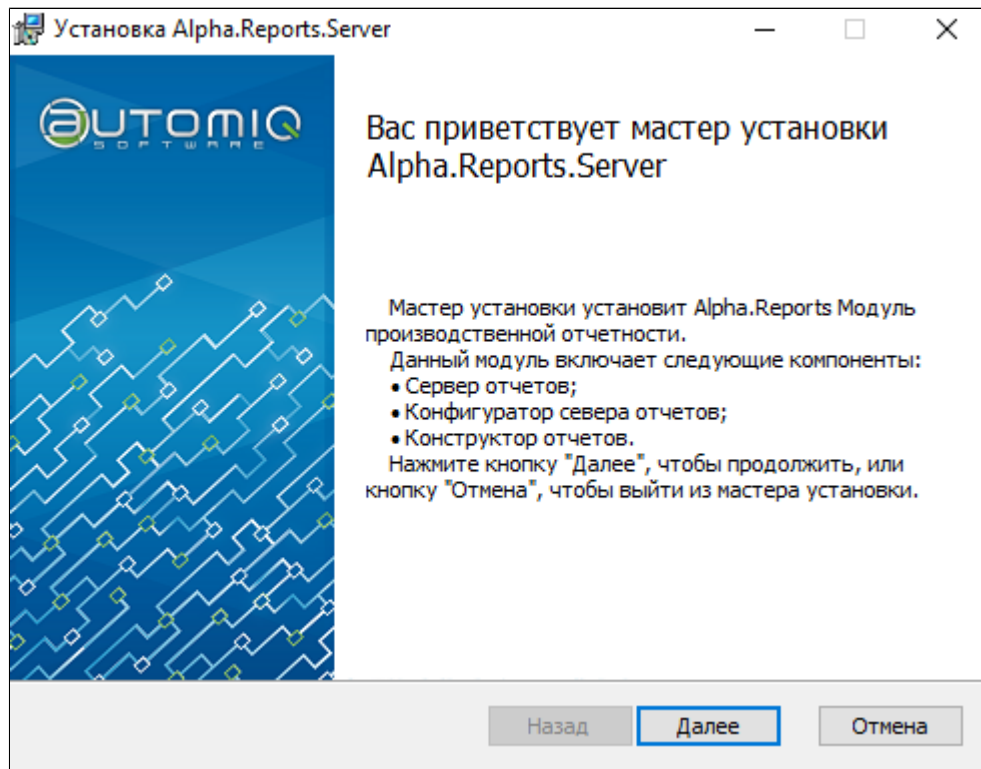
Установка Alpha.Reports.Server

AUTOMIQ
SOFTWARE

Вас приветствует мастер установки Alpha.Reports.Server

Мастер установки установит Alpha.Reports Модуль производственной отчетности.
Данный модуль включает следующие компоненты:
• Сервер отчетов;
• Конфигуратор севера отчетов;
• Конструктор отчетов.
Нажмите кнопку "Далее", чтобы продолжить, или кнопку "Отмена", чтобы выйти из мастера установки.

Назад
Далее
Отмена